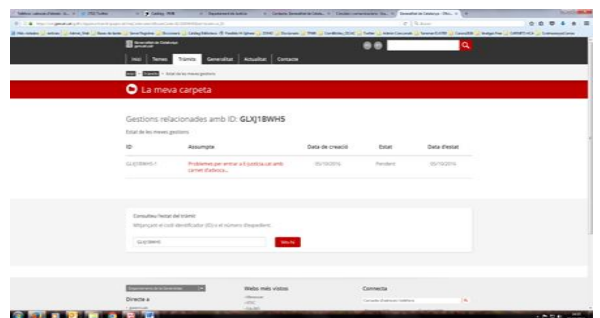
Inici | Temes | Tràmits | Generalitat | Actualitat | Contacte

La meva carpeta

Gestions relacionades amb ID: GLXJ1BWH5

Estat de les meves gestions

| ID | Assumpte | Data de creació | Estat | Data d'estat |
|---|---|---|---|---|
| GLXJ1BWH5-1 | Problemes per entrar a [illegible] | 05/10/2016 | Pendent | 05/10/2016 |

Consultar l'estat del tràmit

GLXJ1BWH5

Webs més vistos

Connecta

Directe a